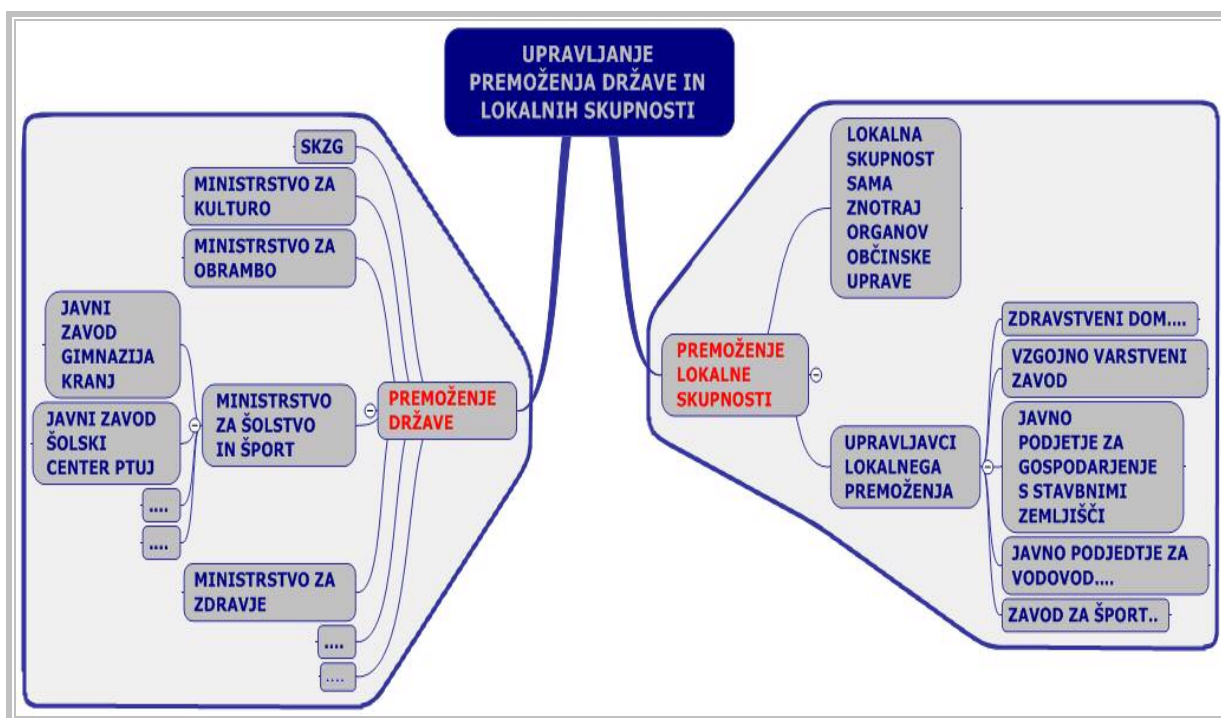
UPRAVLJANJE PREMOŽENJA DRŽAVE IN LOKALNIH SKUPNOSTI

SKZG

MINISTRSTVO ZA KULTURO

MINISTRSTVO ZA OBRAMBO

JAVNI ZAVOD GIMNAZIJA KRANJ

JAVNI ZAVOD ŠOLSKI CENTER PTUJ

....

....

MINISTRSTVO ZA ŠOLSTVO IN ŠPORT

PREMOŽENJE DRŽAVE

MINISTRSTVO ZA ZDRAVJE

....

....

LOKALNA SKUPNOST SAMA ZNOTRAJ ORGANOV OBČINSKE UPRAVE

PREMOŽENJE LOKALNE SKUPNOSTI

ZDRAVSTVENI DOM....

VZGOJNO VARSTVENI ZAVOD

UPRAVLJAVCI LOKALNEGA PREMOŽENJA

JAVNO PODJETJE ZA GOSPODARJENJE S STAVBNIMI ZEMLJIŠČI

JAVNO PODJEDTJE ZA VODOVOD....

ZAVOD ZA ŠPORT..